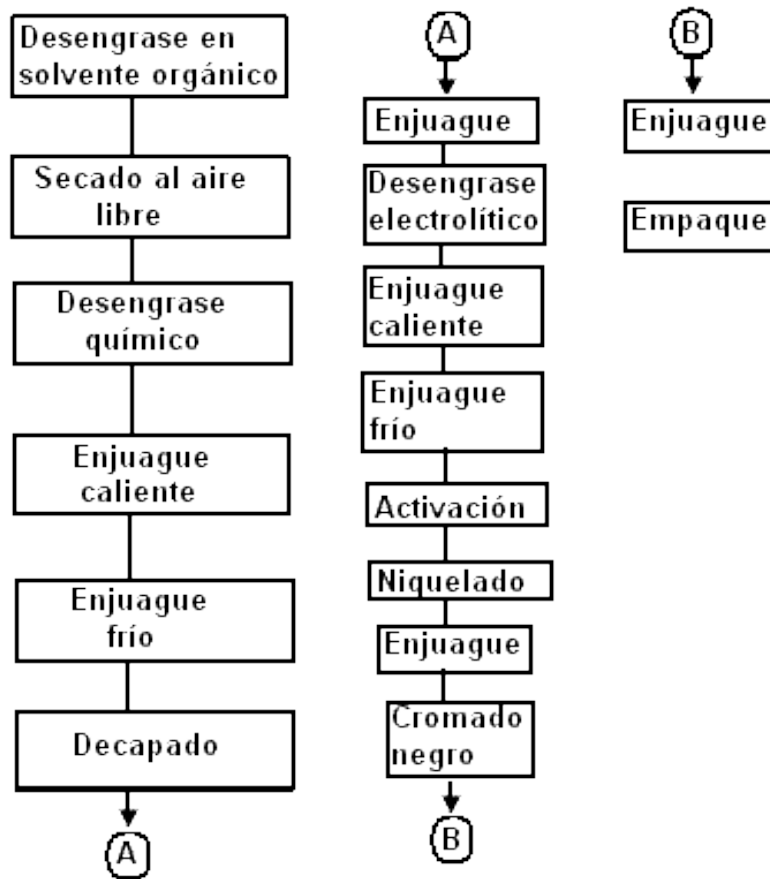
Desengrase en solvente orgánico

Secado al aire libre

Desengrase químico

Enjuague caliente

Enjuague frío

Decapado

A

A

Enjuague

Desengrase electrolítico

Enjuague caliente

Enjuague frío

Activación

Niquelado

Enjuague

Cromado negro

B

B

Enjuague

Empaque